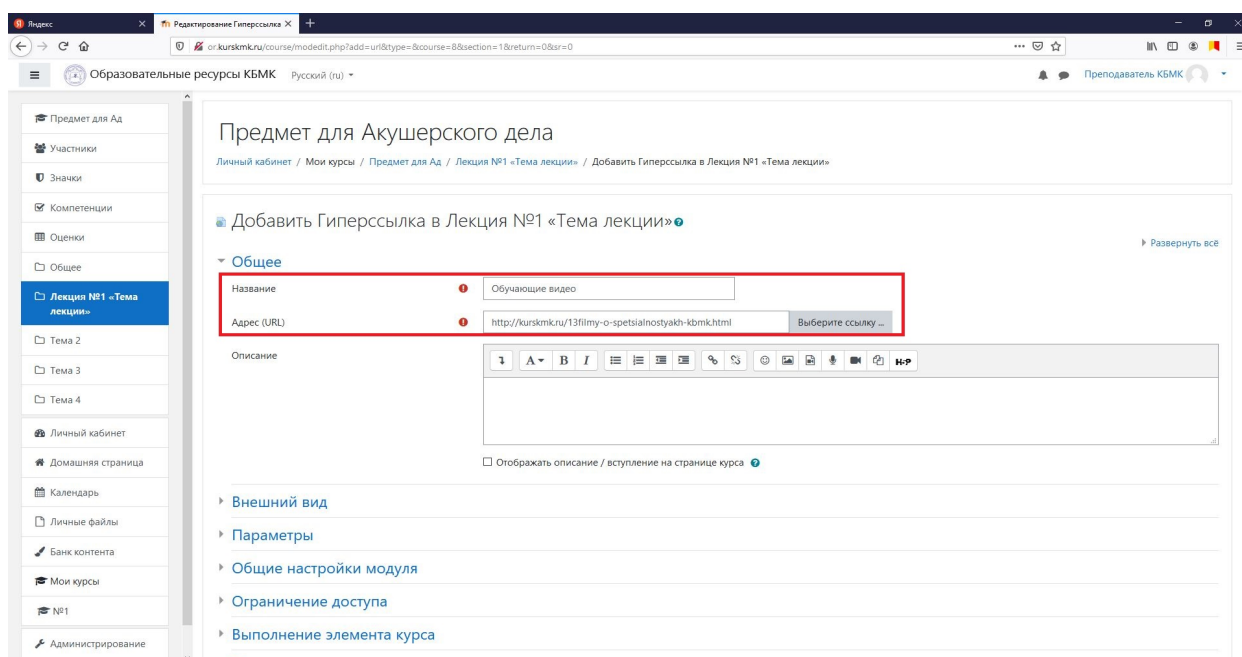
Яндекс
Редактирование Гиперссылка
or.kurskmk.ru/course/modedit.php?add=url&type=&course=8&section=1&return=0&sr=0
Образовательные ресурсы КБМК Русский (ru)
Преподаватель КБМК

Предмет для Ад
Участники
Значки
Компетенции
Оценки
Общее
Лекция №1 «Тема лекции»
Тема 2
Тема 3
Тема 4
Личный кабинет
Домашняя страница
Календарь
Личные файлы
Банк контента
Мои курсы
№1
Администрирование

Предмет для Акушерского дела
Личный кабинет / Мои курсы / Предмет для Ад / Лекция №1 «Тема лекции» / Добавить Гиперссылка в Лекция №1 «Тема лекции»

Добавить Гиперссылка в Лекция №1 «Тема лекции»
Развернуть всё
Общее
Название Обучающие видео
Адрес (URL) http://kurskmk.ru/13filmy-o-spetsialnostyakh-kbmk.html Выберите ссылку ...
Описание
H-P
☐ Отображать описание / вступление на странице курса
Внешний вид
Параметры
Общие настройки модуля
Ограничение доступа
Выполнение элемента курса